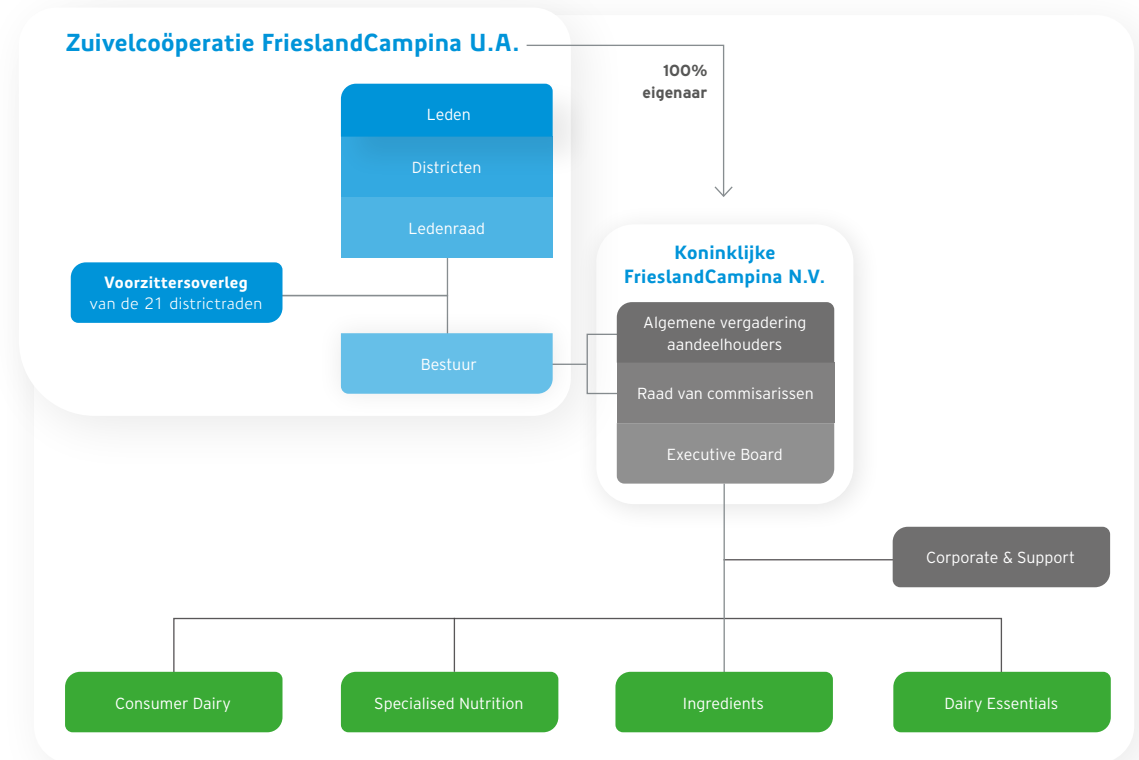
Zuivelcoöperatie FrieslandCampina U.A.

100% eigenaar

Leden

Districten

Ledenraad

Voorzittersoverleg
van de 21 districtraden

Bestuur

Koninklijke FrieslandCampina N.V.

Algemene vergadering aandeelhouders

Raad van commisarissen

Executive Board

Corporate & Support

Consumer Dairy

Specialised Nutrition

Ingredients

Dairy Essentials